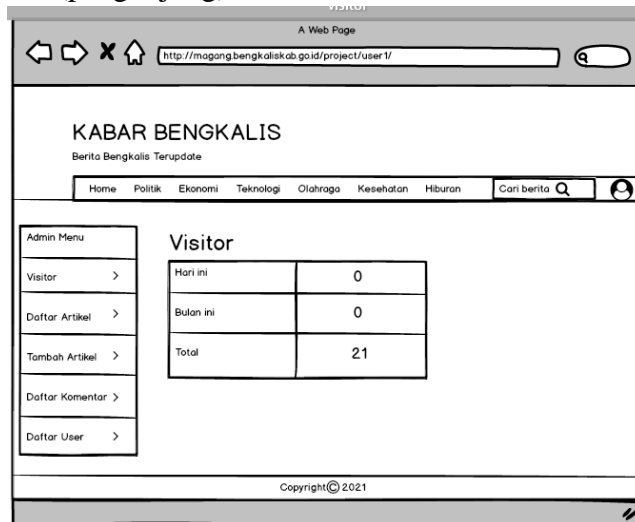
Visitor

A Web Page

http://magang.bengkaliskab.go.id/project/user1/

KABAR BENGKALIS

Berita Bengkalis Terupdate

Home Politik Ekonomi Teknologi Olahraga Kesehatan Hiburan Cari berita

Admin Menu

Visitor >

Daftar Artikel >

Tambah Artikel >

Daftar Komentar >

Daftar User >

Visitor

| Hari ini | 0 |
|---|---|
| Bulan ini | 0 |
| Total | 21 |

Copyright © 2021